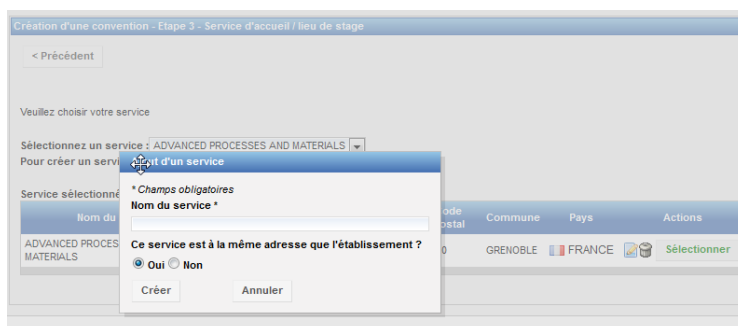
Création d'une convention - Etape 3 - Service d'accueil / lieu de stage

< Précédent

Veuillez choisir votre service

Sélectionnez un service : ADVANCED PROCESSES AND MATERIALS
Pour créer un servi

Service sélectionné

| Nom du | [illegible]ode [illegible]ostal | Commune | Pays | Actions |
|---|---|---|---|---|
| ADVANCED PROCES MATERIALS | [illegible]0 | GRENOBLE | FRANCE | Sélectionner |

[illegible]t d'un service

* Champs obligatoires
Nom du service *

Ce service est à la même adresse que l'établissement ?
Oui Non

Créer Annuler